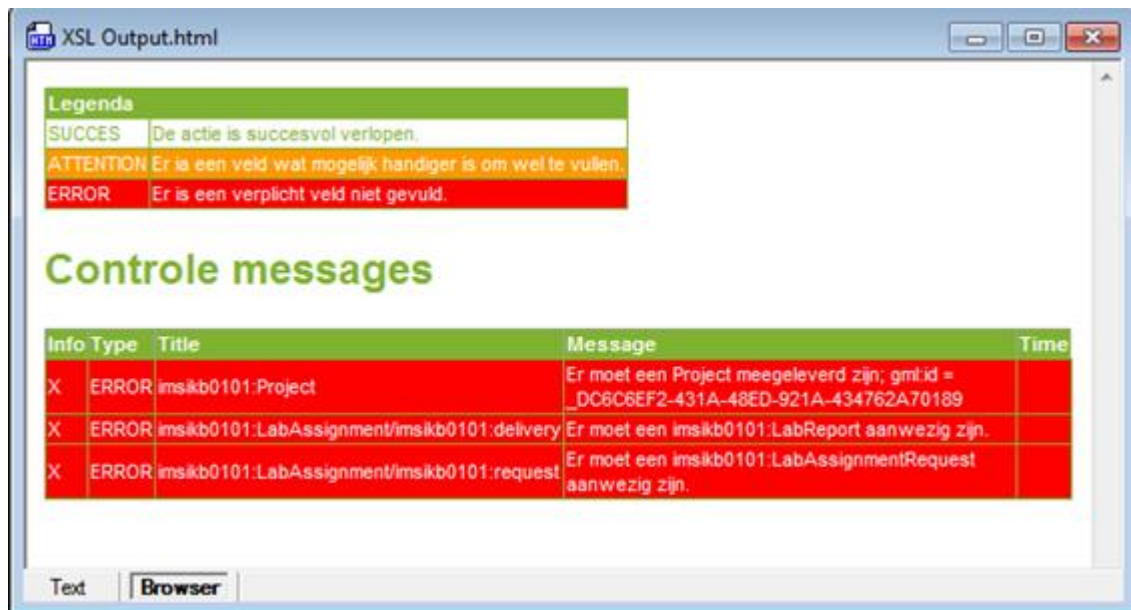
XSL Output.html

| Legenda | |
|---|---|
| SUCCES | De actie is succesvol verlopen. |
| ATTENTION | Er ia een veld wat mogelijk handiger is om wel te vullen. |
| ERROR | Er is een verplicht veld niet gevuld. |

Controle messages

| Info | Type | Title | Message | Time |
|---|---|---|---|---|
| X | ERROR | imsikb0101:Project | Er moet een Project meegeleverd zijn; gml:id = _DC6C6EF2-431A-48ED-921A-434762A70189 | |
| X | ERROR | imsikb0101:LabAssignment/imsikb0101:delivery | Er moet een imsikb0101:LabReport aanwezig zijn. | |
| X | ERROR | imsikb0101:LabAssignment/imsikb0101:request | Er moet een imsikb0101:LabAssignmentRequest aanwezig zijn. | |

Text Browser